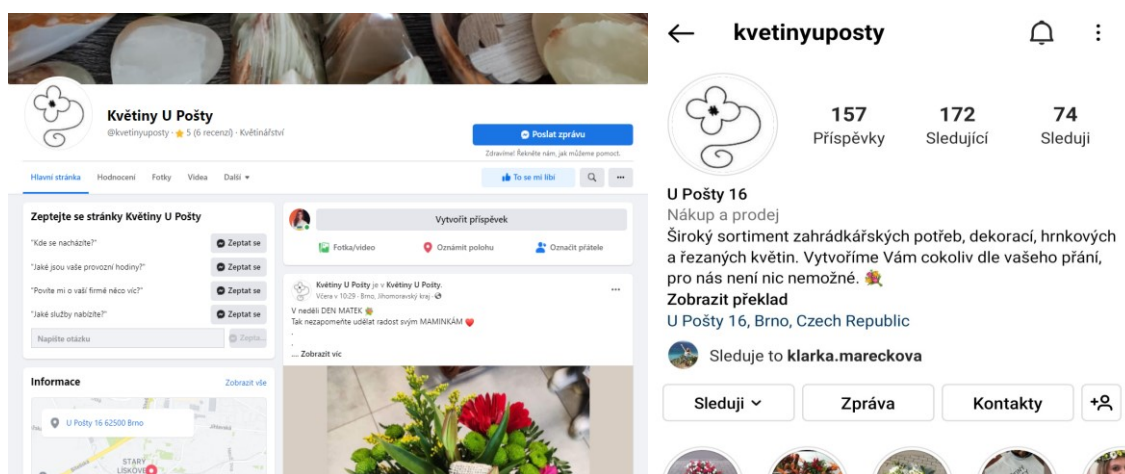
Květiny U Pošty
@kvetinyuposty · ★ 5 (6 recenzí) · Květinářství

Poslat zprávu
Zdravíme! Řekněte nám, jak můžeme pomoct.

Hlavní stránka Hodnocení Fotky Videa Další ▾

To se mi líbí

Zeptejte se stránky Květiny U Pošty
"Kde se nacházíte?" Zeptat se
"Jaké jsou vaše provozní hodiny?" Zeptat se
"Povíte mi o vaší firmě něco víc?" Zeptat se
"Jaké služby nabízíte?" Zeptat se
Napište otázku Zeptat...

Informace Zobrazit vše
U Pošty 16 62500 Brno
STARÝ LÍSKOVEC

Vytvořit příspěvek
Fotka/video Oznámit polohu Označit přátele

Květiny U Pošty je v Květiny U Pošty.
Včera v 10:29 · Brno, Jihomoravský kraj
V neděli DEN MATEK
Tak nezapomeňte udělat radost svým MAMINKÁM
.
.
... Zobrazit víc

kvetinyuposty
157 Příspěvky
172 Sledující
74 Sleduji
U Pošty 16
Nákup a prodej
Široký sortiment zahrádkářských potřeb, dekorací, hrnkových a řezaných květin. Vytvoříme Vám cokoliv dle vašeho přání, pro nás není nic nemožné.
Zobrazit překlad
U Pošty 16, Brno, Czech Republic
Sleduje to klarka.mareckova
Sleduji ˅ Zpráva Kontakty